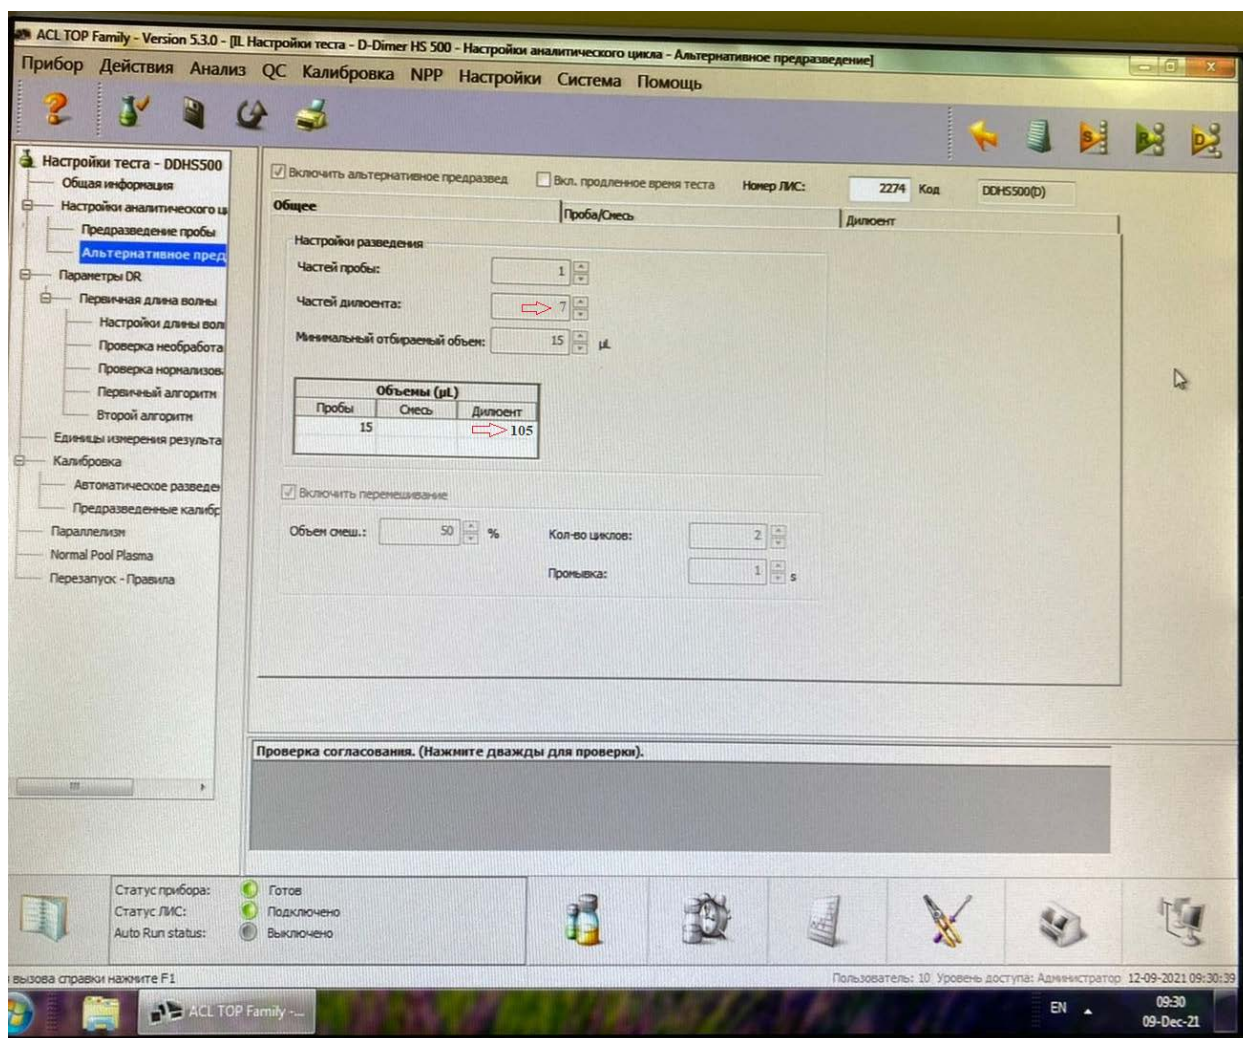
ACL TOP Family - Version 5.3.0 - [IL Настройки теста - D-Dimer HS 500 - Настройки аналитического цикла - Альтернативное предразведение]

Прибор Действия Анализ QC Калибровка NPP Настройки Система Помощь

Настройки теста - DDHS500
Общая информация
Настройки аналитического ц
Предразведение пробы
Альтернативное пред
Параметры DR
Первичная длина волны
Настройки длины вол
Проверка необработа
Проверка нормализов
Первичный алгоритм
Второй алгоритм
Единицы измерения результа
Калибровка
Автоматическое разведе
Предразведенные калибр
Параллелизм
Normal Pool Plasma
Перезапуск - Правила

Включить альтернативное предразвед
Вкл. продленное время теста
Номер ЛИС: 2274
Код DDHS500(D)

Общее
Проба/Смесь
Дилюент

Настройки разведения
Частей пробы: 1
Частей дилюента: 7
Минимальный отбираемый объем: 15 µL

| Объемы (µL) | | |
|---|---|---|
| Пробы | Смесь | Дилюент |
| 15 | | 105 |

Включить перемешивание
Объем смеш.: 50 %
Кол-во циклов: 2
Промывка: 1 s

Проверка согласования. (Нажмите дважды для проверки).

Статус прибора: Готов
Статус ЛИС: Подключено
Auto Run status: Выключено

вызова справки нажмите F1
Пользователь: 10 Уровень доступа: Администратор 12-09-2021 09:30:39

ACL TOP Family -...
EN
09:30
09-Dec-21